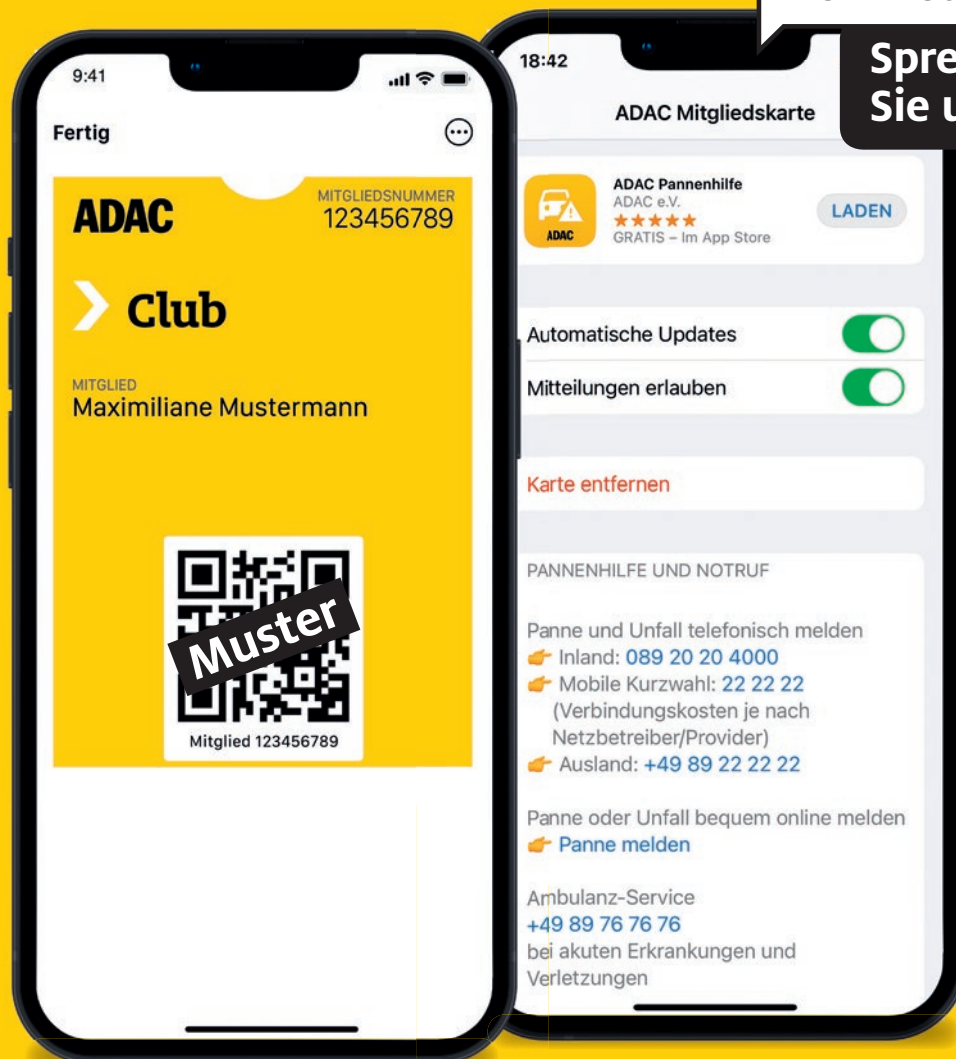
9:41

Fertig

ADAC

MITGLIEDSNUMMER
123456789

Club

MITGLIED
Maximiliane Mustermann

Muster

Mitglied 123456789

18:42

Spre
Sie u

ADAC Mitgliedskarte

ADAC Pannenhilfe
ADAC e.V.
★★★★★
GRATIS – Im App Store

ADAC

LADEN

Automatische Updates

Mitteilungen erlauben

Karte entfernen

PANNENHILFE UND NOTRUF

Panne und Unfall telefonisch melden
Inland: 089 20 20 4000
Mobile Kurzwahl: 22 22 22
(Verbindungskosten je nach Netzbetreiber/Provider)
Ausland: +49 89 22 22 22

Panne oder Unfall bequem online melden
Panne melden

Ambulanz-Service
+49 89 76 76 76
bei akuten Erkrankungen und Verletzungen